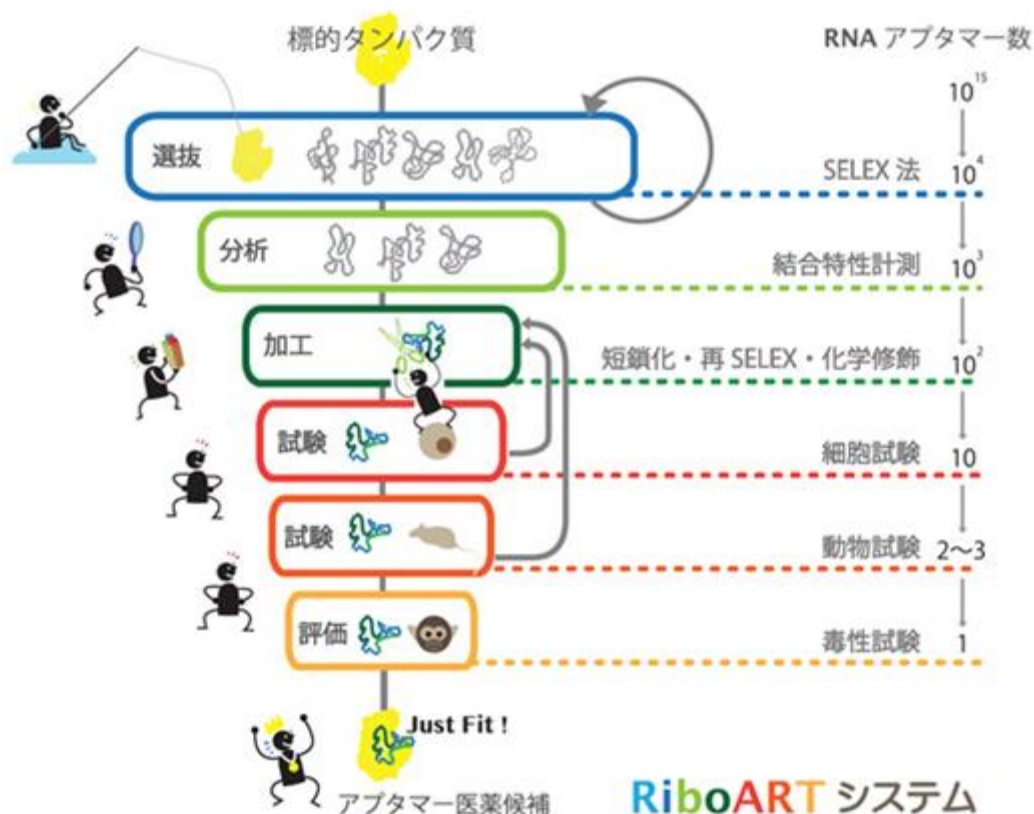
標的タンパク質

RNA アプタマー数

$10^{15}$

選抜

SELEX 法 $10^4$

分析

結合特性計測 $10^3$

加工

短鎖化・再 SELEX・化学修飾 $10^2$

試験

細胞試験 10

試験

動物試験 2〜3

評価

毒性試験 1

Just Fit !

アプタマー医薬候補

RiboART システム